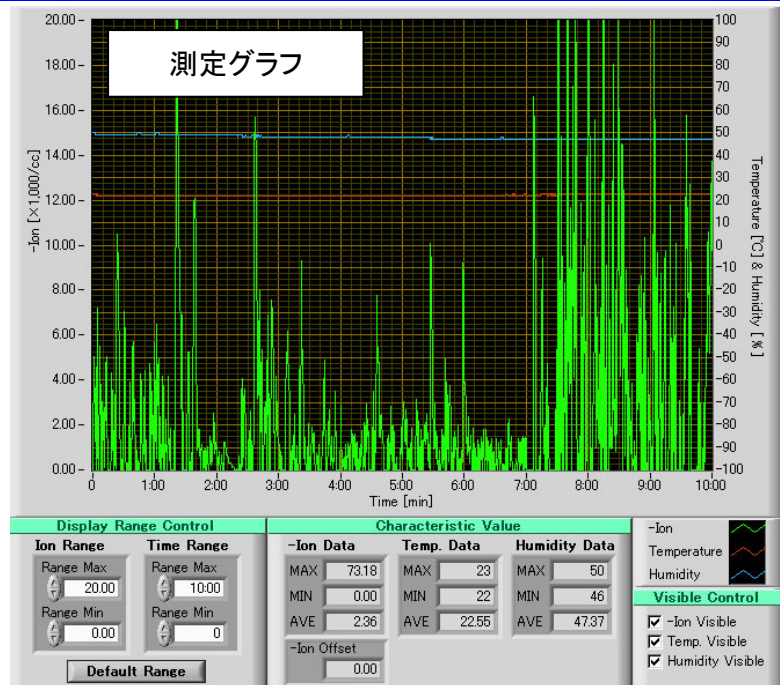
測定グラフ

20.00
18.00
16.00
14.00
12.00
10.00
8.00
6.00
4.00
2.00
0.00

-Ion [×1,000/cc]

100
90
80
70
60
50
40
30
20
10
0
-10
-20
-30
-40
-50
-60
-70
-80
-90
-100

Temperature [C] & Humidity [%]

0
1:00
2:00
3:00
4:00
5:00
6:00
7:00
8:00
9:00
10:00

Time [min]

Display Range Control

Ion Range
Range Max
20.00
Range Min
0.00

Time Range
Range Max
10:00
Range Min
0

Default Range

Characteristic Value

-Ion Data
MAX 73.18
MIN 0.00
AVE 2.36

Temp. Data
MAX 23
MIN 22
AVE 22.55

Humidity Data
MAX 50
MIN 46
AVE 47.37

-Ion Offset
0.00

-Ion
Temperature
Humidity

Visible Control
☑ -Ion Visible
☑ Temp. Visible
☑ Humidity Visible